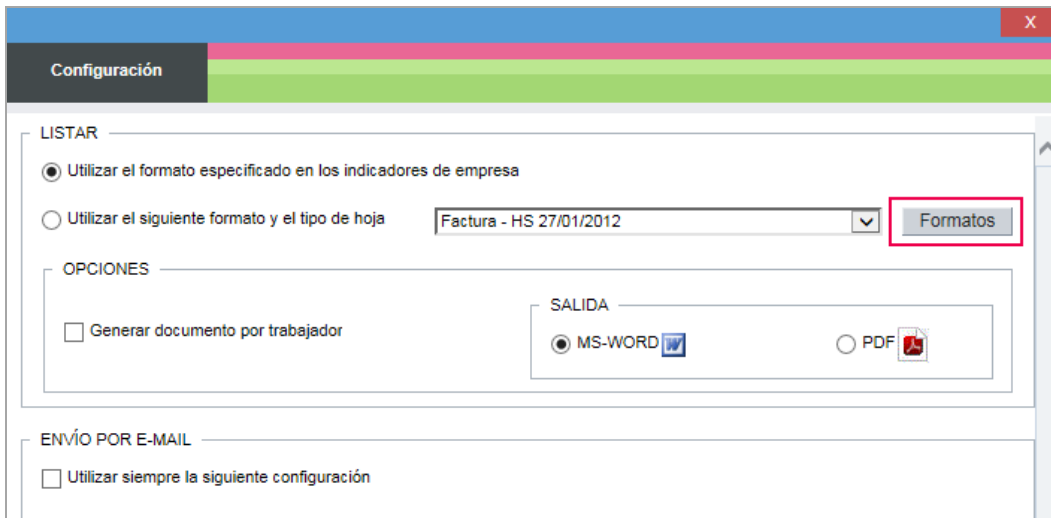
X

Configuración

LISTAR

Utilizar el formato especificado en los indicadores de empresa

Utilizar el siguiente formato y el tipo de hoja

Factura - HS 27/01/2012

Formatos

OPCIONES

Generar documento por trabajador

SALIDA

MS-WORD

PDF

ENVÍO POR E-MAIL

Utilizar siempre la siguiente configuración